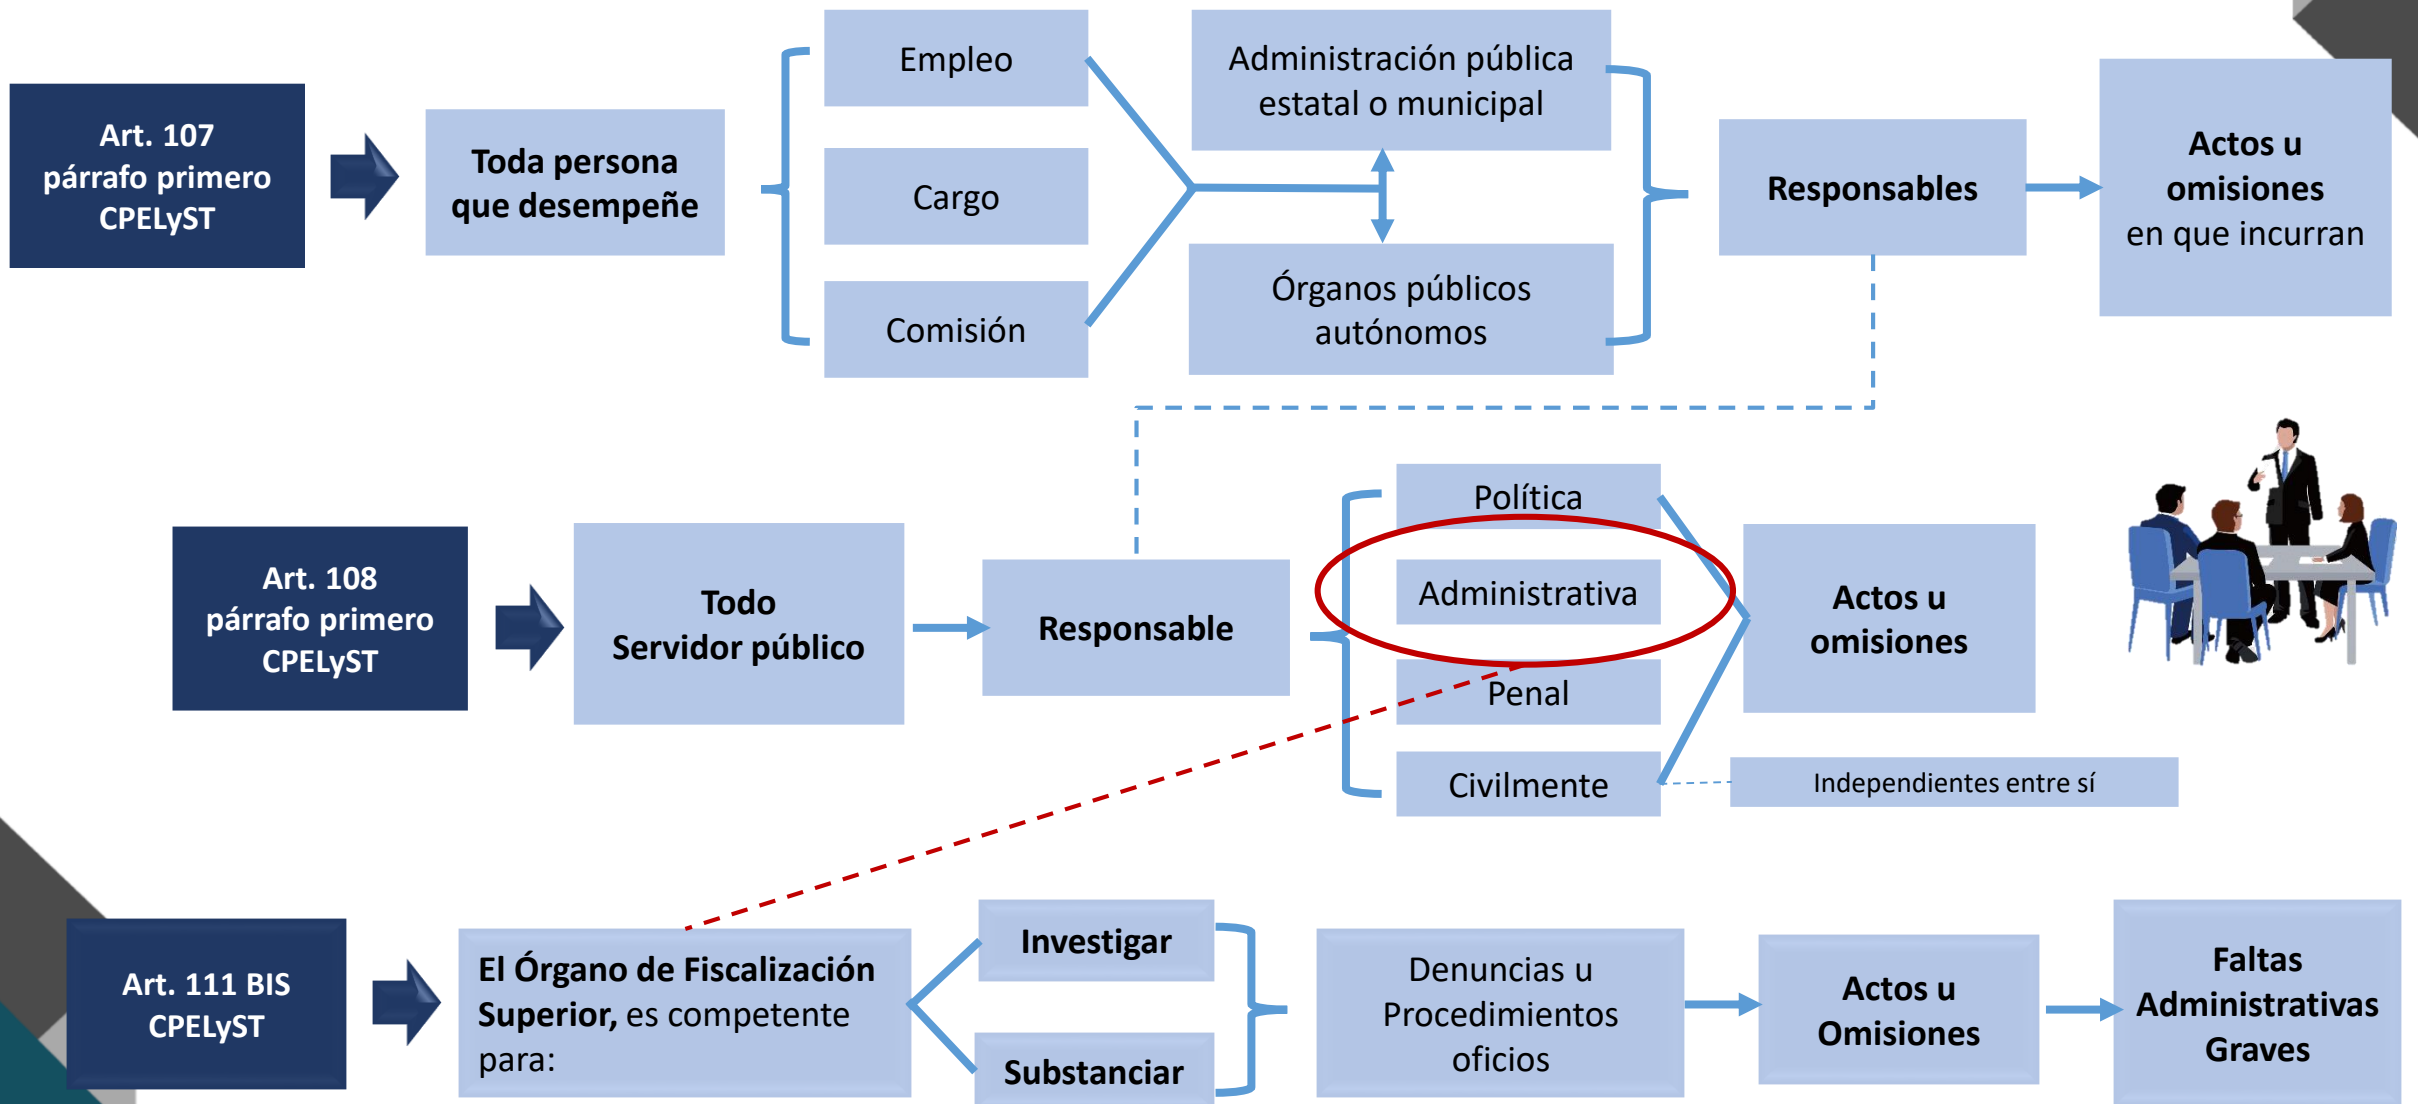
Art. 107
párrafo primero
CPELyST

Toda persona
que desempeñe

Empleo

Cargo

Comisión

Administración pública
estatal o municipal

Órganos públicos
autónomos

Responsables

Actos u
omisiones
en que incurran

Art. 108
párrafo primero
CPELyST

Todo
Servidor público

Responsable

Política

Administrativa

Penal

Civilmente

Actos u
omisiones

Independientes entre sí

Art. 111 BIS
CPELyST

El Órgano de Fiscalización Superior, es competente para:

Investigar

Substanciar

Denuncias u
Procedimientos
oficios

Actos u
Omisiones

Faltas
Administrativas
Graves